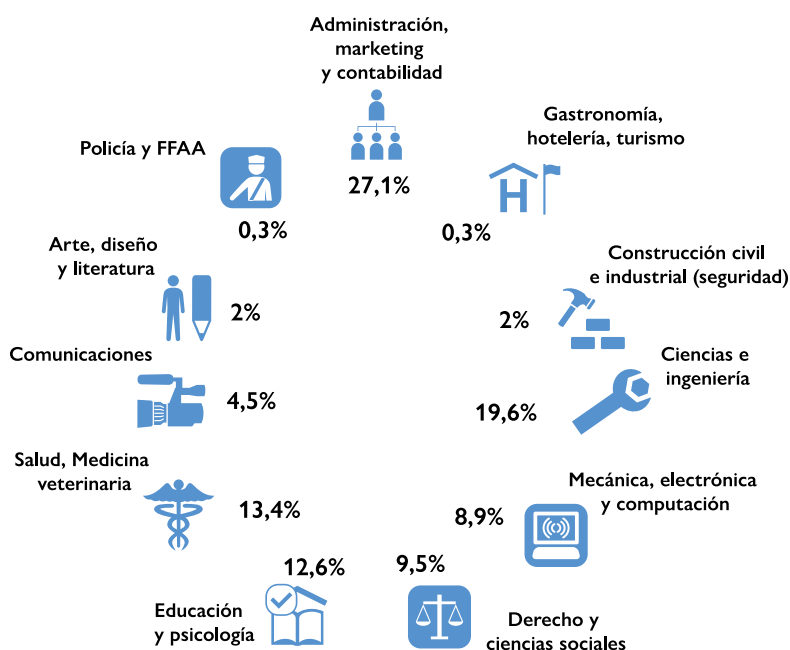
Administración, marketing y contabilidad

27,1%

Gastronomía, hotelería, turismo

0,3%

Policía y FFAA

0,3%

Arte, diseño y literatura

2%

Construcción civil e industrial (seguridad)

2%

Comunicaciones

4,5%

Ciencias e ingeniería

19,6%

Salud, Medicina veterinaria

13,4%

Mecánica, electrónica y computación

8,9%

12,6%

Educación y psicología

9,5%

Derecho y ciencias sociales